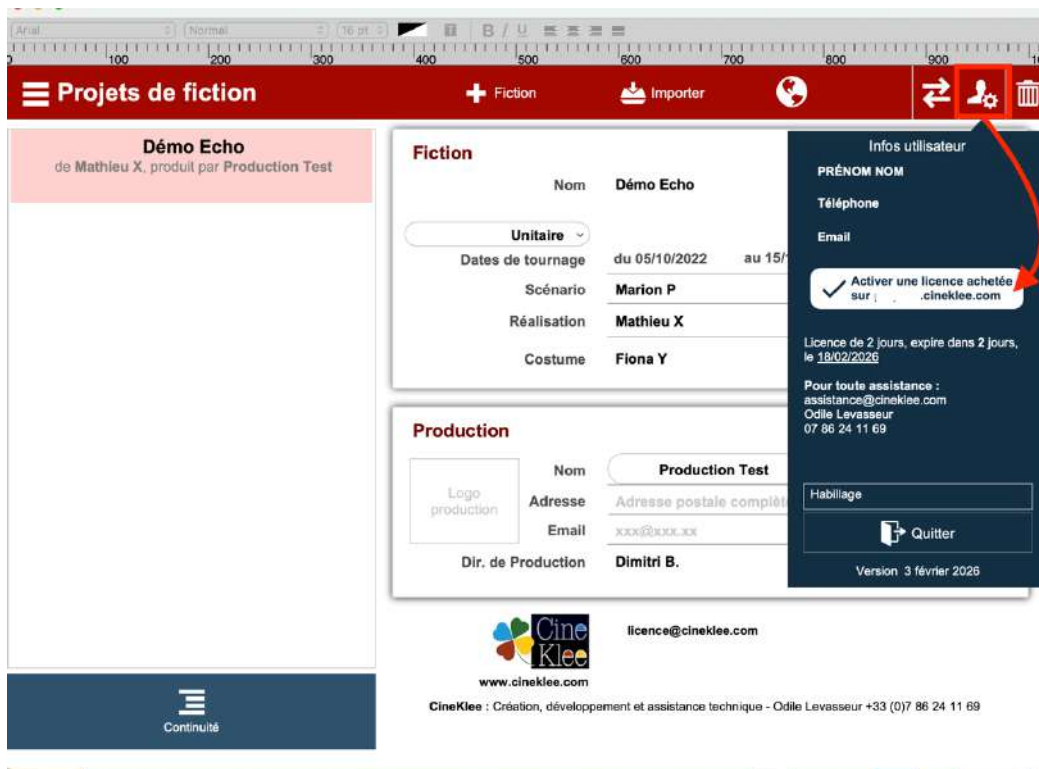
Arial | Normal | 16 pt | B / U

100 200 300 400 500 600 700 800 900

Projets de fiction

Fiction

Importer

Démo Echo
de Mathieu X, produit par Production Test

Fiction
Nom Démo Echo

Unitaire
Dates de tournage du 05/10/2022 au 15/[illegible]
Scénario Marion P
Réalisation Mathieu X
Costume Fiona Y

Production
Logo production
Nom Production Test
Adresse Adresse postale complète
Email xxx@xxx.xx
Dir. de Production Dimitri B.

Infos utilisateur
PRÉNOM NOM
Téléphone
Email
Activer une licence achetée sur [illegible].cineklee.com
Licence de 2 jours, expire dans 2 jours, le 18/02/2026
Pour toute assistance :
assistance@cineklee.com
Odile Levasseur
07 86 24 11 69
Habillage
Quitter
Version 3 février 2026

Cine Klee
www.cineklee.com
licence@cineklee.com
CineKlee : Création, développement et assistance technique - Odile Levasseur +33 (0)7 86 24 11 69

Continuité